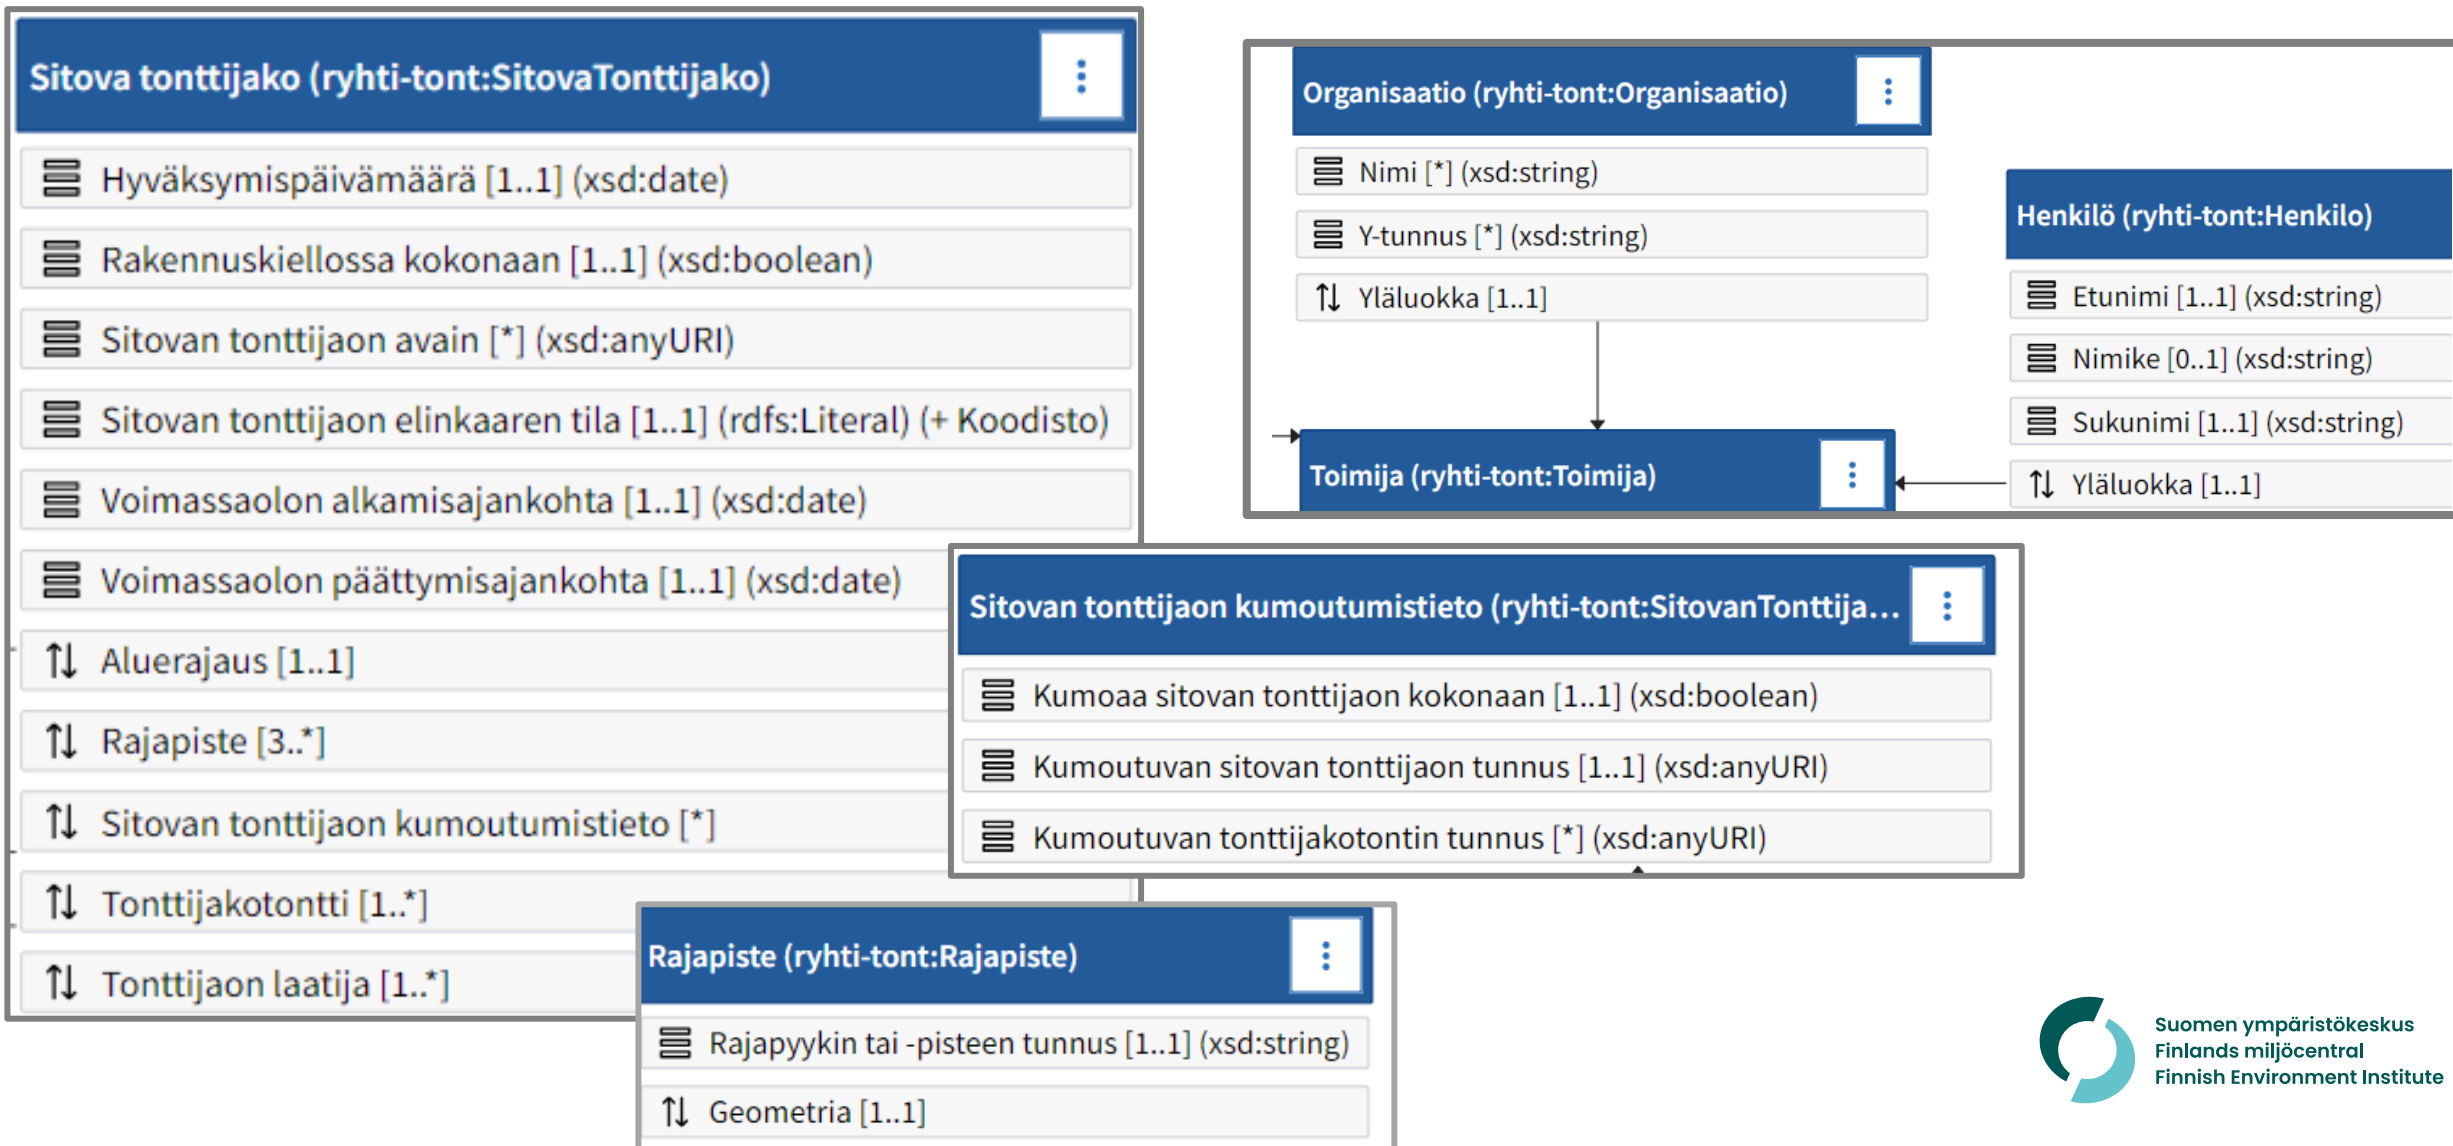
Sitova tonttijako (ryhti-tont:SitovaTonttijako)

Hyväksymispäivämäärä [1..1] (xsd:date)

Rakennuskiellossa kokonaan [1..1] (xsd:boolean)

Sitovan tonttijaon avain [*] (xsd:anyURI)

Sitovan tonttijaon elinkaaren tila [1..1] (rdfs:Literal) (+ Koodisto)

Voimassaolon alkamisajankohta [1..1] (xsd:date)

Voimassaolon päättymisajankohta [1..1] (xsd:date)

Aluerajaus [1..1]

Rajapiste [3..*]

Sitovan tonttijaon kumoutumistieto [*]

Tonttijakotontti [1..*]

Tonttijaon laatija [1..*]

Organisaatio (ryhti-tont:Organisaatio)

Nimi [*] (xsd:string)

Y-tunnus [*] (xsd:string)

Yläluokka [1..1]

Toimija (ryhti-tont:Toimija)

Henkilö (ryhti-tont:Henkilo)

Etunimi [1..1] (xsd:string)

Nimike [0..1] (xsd:string)

Sukunimi [1..1] (xsd:string)

Yläluokka [1..1]

Sitovan tonttijaon kumoutumistieto (ryhti-tont:SitovanTonttija...

Kumoaa sitovan tonttijaon kokonaan [1..1] (xsd:boolean)

Kumoutuvan sitovan tonttijaon tunnus [1..1] (xsd:anyURI)

Kumoutuvan tonttijakotontin tunnus [*] (xsd:anyURI)

Rajapiste (ryhti-tont:Rajapiste)

Rajapyykin tai -pisteen tunnus [1..1] (xsd:string)

Geometria [1..1]

Suomen ympäristökeskus
Finlands miljöcentral
Finnish Environment Institute